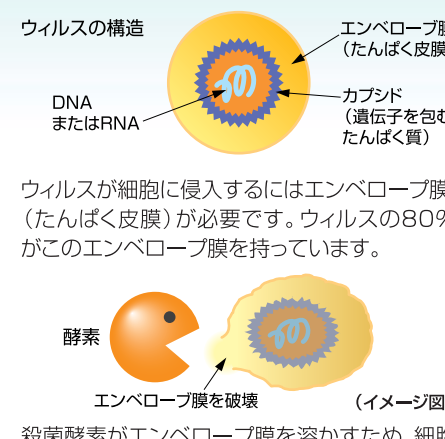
ウィルスの構造

エンベロープ膜
（たんぱく皮膜

DNA
またはRNA

カプシド
（遺伝子を包む
たんぱく質）

ウィルスが細胞に侵入するにはエンベロープ膜
（たんぱく皮膜）が必要です。ウィルスの80%
がこのエンベロープ膜を持っています。

酵素

エンベロープ膜を破壊

（イメージ図

殺菌酵素がエンベロープ膜を溶かすため、細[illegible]